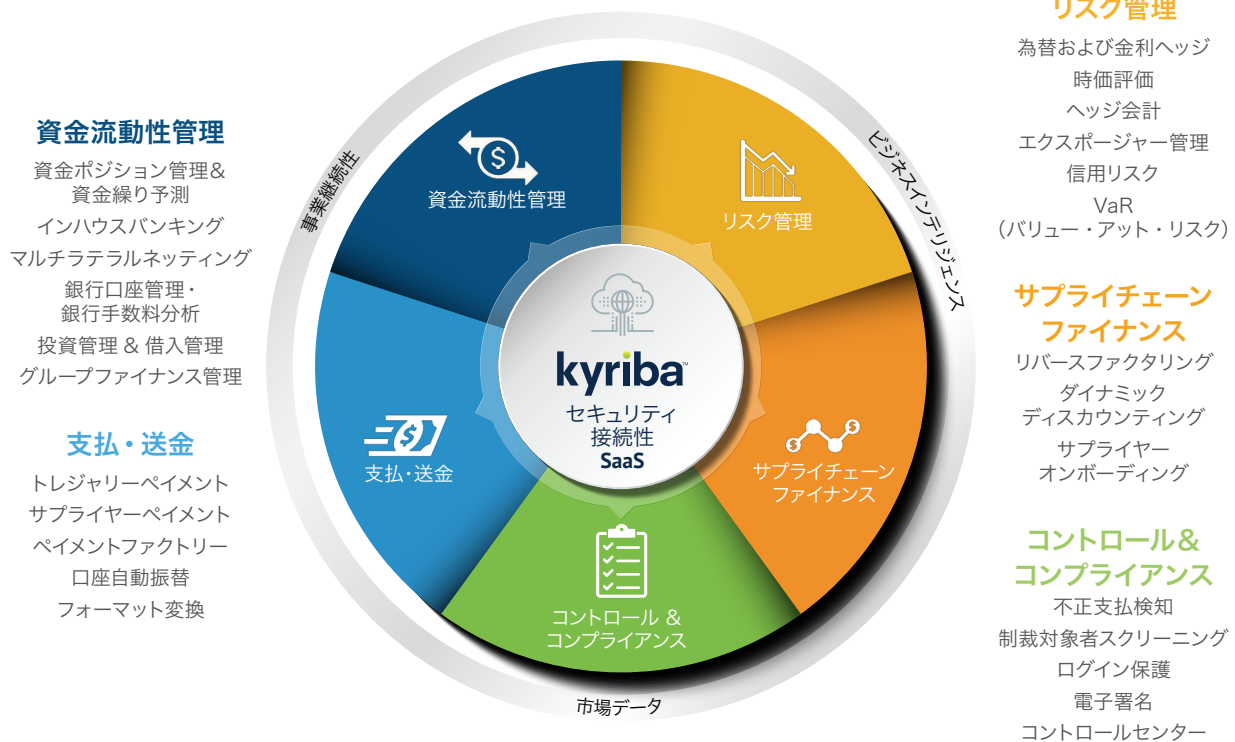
資金流動性管理
資金ポジション管理＆資金繰り予測
インハウスバンキング
マルチラテラルネッティング
銀行口座管理・銀行手数料分析
投資管理 & 借入管理
グループファイナンス管理

支払・送金
トレジャリーペイメント
サプライヤーペイメント
ペイメントファクトリー
口座自動振替
フォーマット変換

事業継続性

資金流動性管理

リスク管理

ビジネスインテリジェンス

kyriba
セキュリティ
接続性
SaaS

支払・送金

サプライチェーン
ファイナンス

コントロール &
コンプライアンス

市場データ

リスク管理
為替および金利ヘッジ
時価評価
ヘッジ会計
エクスポージャー管理
信用リスク
VaR
（バリュー・アット・リスク）

サプライチェーン
ファイナンス
リバースファクタリング
ダイナミック
ディスカウンティング
サプライヤー
オンボーディング

コントロール＆
コンプライアンス
不正支払検知
制裁対象者スクリーニング
ログイン保護
電子署名
コントロールセンター